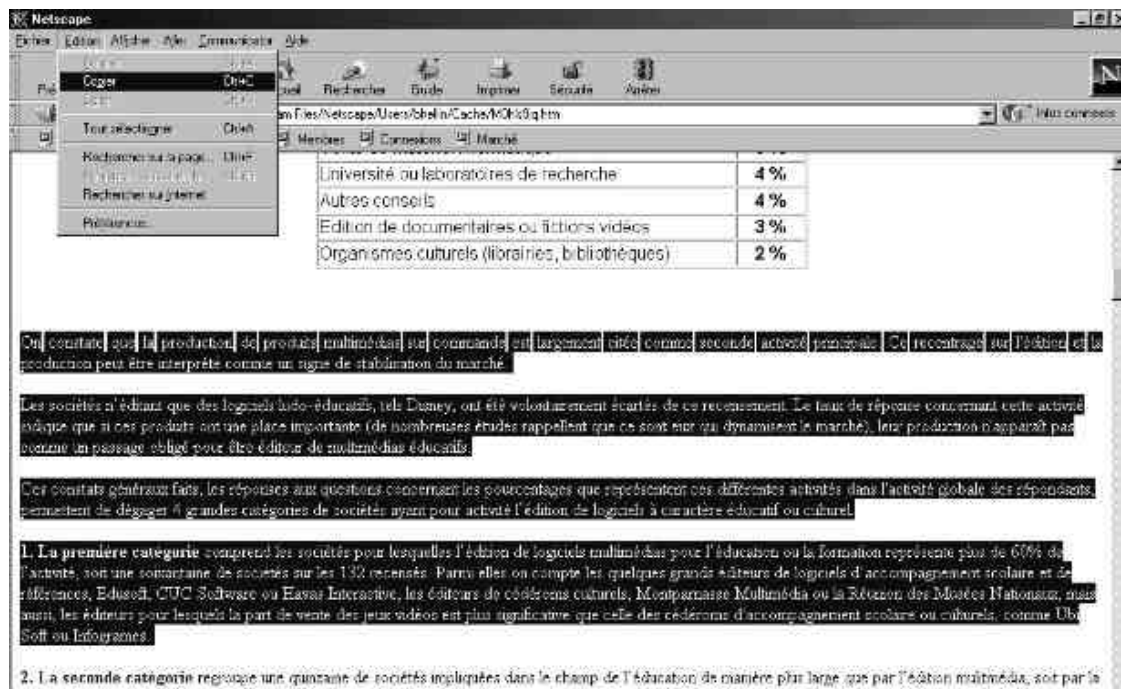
Netscape

Fichier Edition Afficher Aller Communicator Aide

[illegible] Ctrl+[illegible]
Copier Ctrl+C
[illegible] Ctrl+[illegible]
Tout sélectionner Ctrl+A
Rechercher sur la page... Ctrl+F
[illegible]
Rechercher sur Internet
Préférences...

Précédent Accueil Rechercher Guide Imprimer Sécurité Arrêter

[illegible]m Files/Netscape/Users/bbellin/Cache/M0k0q.htm

Infos connexes

Membres Connexions Marché

| Université ou laboratoires de recherche | 4 % |
|---|---|
| Autres conseils | 4 % |
| Edition de documentaires ou fictions vidéos | 3 % |
| Organismes culturels (librairies, bibliothèques) | 2 % |

On constate que la production de produits multimédias sur commande est largement citée comme seconde activité principale. Ce recentrage sur l'édition et la production peut être interprété comme un signe de stabilisation du marché.

Les sociétés n'éditant que des logiciels ludo-éducatifs, tels Disney, ont été volontairement écartés de ce recensement. Le taux de réponse concernant cette activité indique que si ces produits ont une place importante (de nombreuses études rappellent que ce sont eux qui dynamisent le marché), leur production n'apparaît pas comme un passage obligé pour être éditeur de multimédias éducatifs.

Ces constats généraux faits, les réponses aux questions concernant les pourcentages que représentent ces différentes activités dans l'activité globale des répondants, permettent de dégager 4 grandes catégories de sociétés ayant pour activité l'édition de logiciels à caractère éducatif ou culturel.

1. La première catégorie comprend les sociétés pour lesquelles l'édition de logiciels multimédias pour l'éducation ou la formation représente plus de 60% de l'activité, soit une soixantaine de sociétés sur les 132 recensés. Parmi elles on compte les quelques grands éditeurs de logiciels d'accompagnement scolaire et de références, Edusoft, CUC Software ou Havas Interactive, les éditeurs de cédéroms culturels, Montparnasse Multimédia ou la Réunion des Musées Nationaux, mais aussi, les éditeurs pour lesquels la part de vente des jeux vidéos est plus significative que celle des cédéroms d'accompagnement scolaire ou culturels, comme Ubi Soft ou Infogrames.

2. La seconde catégorie regroupe une quinzaine de sociétés impliquées dans le champ de l'éducation de manière plus large que par l'édition multimédia, soit par la